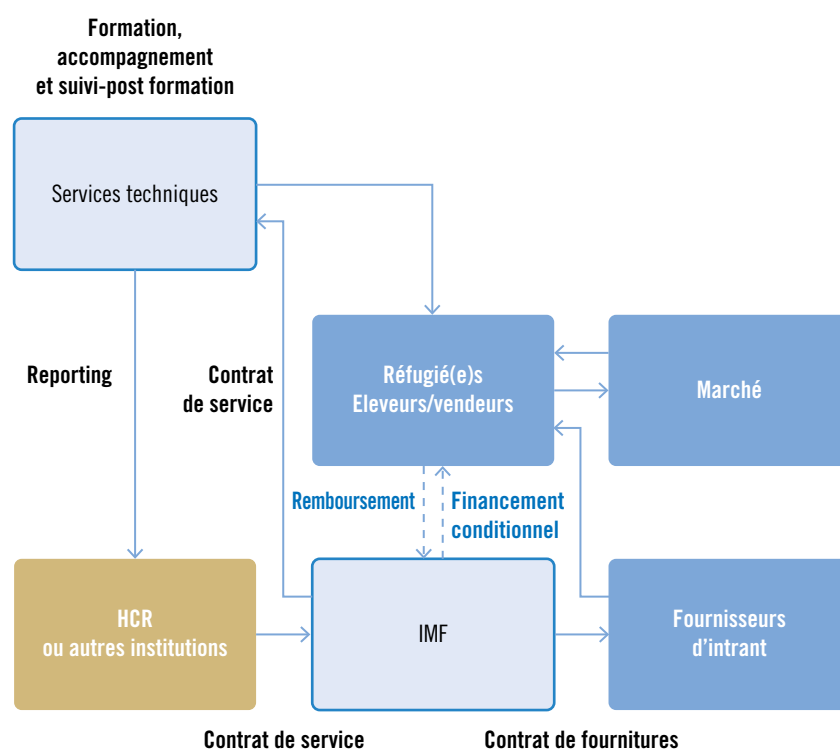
Formation, accompagnement et suivi-post formation

Services techniques

Reporting

Contrat de service

Réfugié(e)s Eleveurs/vendeurs

Marché

Remboursement

Financement conditionnel

HCR ou autres institutions

IMF

Fournisseurs d'intrant

Contrat de service

Contrat de fournitures